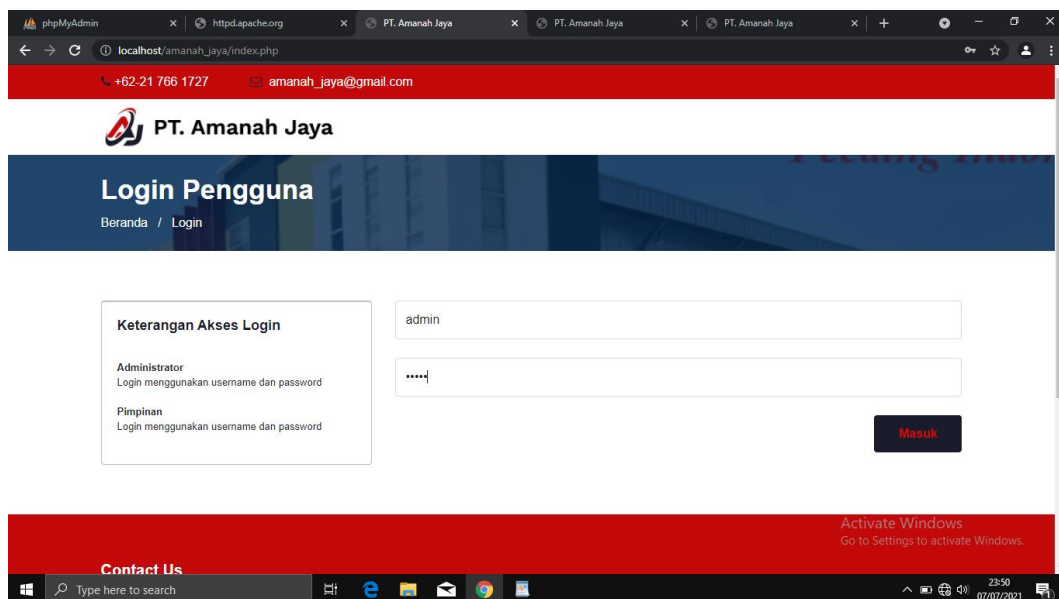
phpMyAdmin × httpd.apache.org × PT. Amanah Jaya × PT. Amanah Jaya × PT. Amanah Jaya × +

localhost/amanah_jaya/index.php

+62-21 766 1727 amanah_jaya@gmail.com

PT. Amanah Jaya

Login Pengguna

Beranda / Login

Keterangan Akses Login

Administrator
Login menggunakan username dan password

Pimpinan
Login menggunakan username dan password

admin

•••••

Masuk

Activate Windows
Go to Settings to activate Windows.

Contact Us

Type here to search

23:50
07/07/2021